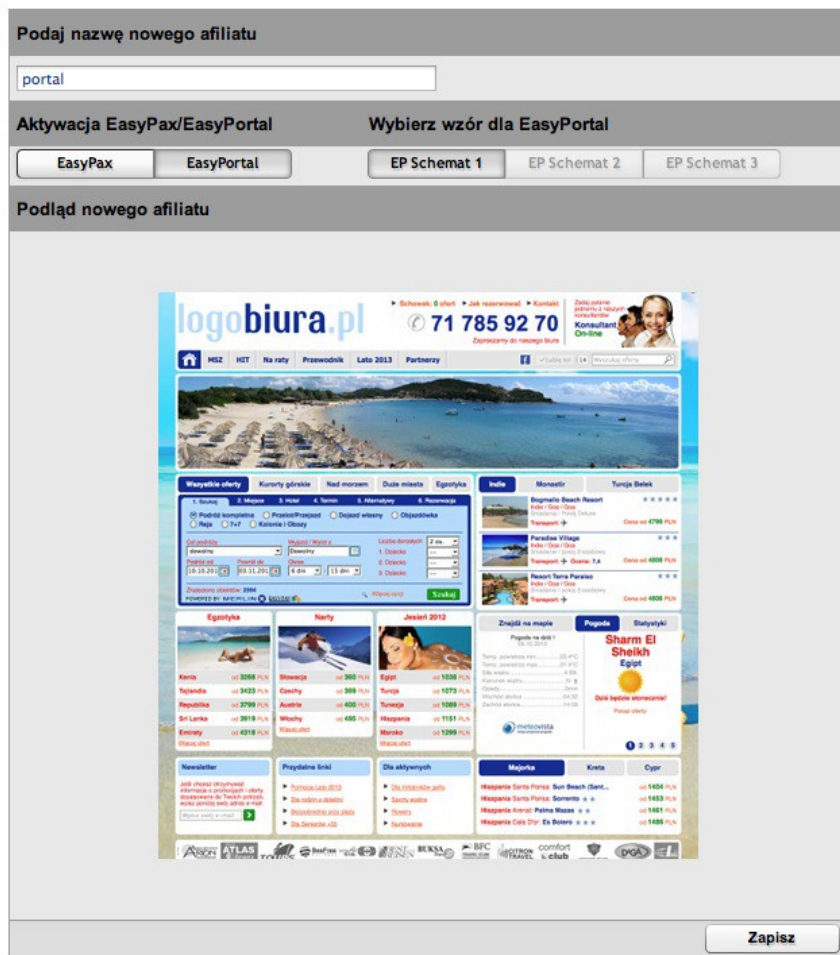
Podaj nazwę nowego afiliatu

portal

Aktywacja EasyPax/EasyPortal

EasyPax | EasyPortal

Wybierz wzór dla EasyPortal

EP Schemat 1 | EP Schemat 2 | EP Schemat 3

Podląd nowego afiliatu

logobiura.pl

Schowek: 0 ofert | Jak rezerwować | Kontakt

71 785 92 70

Zapraszamy do naszego biura

Konsultant On-line

MSZ | HIT | Na raty | Przewodnik | Lato 2013 | Partnerzy

Wszystkie oferty | Kurorty górskie | Nad morzem | Duże miasta | Egzotyka

Indie | Monastir | Turcja Belek

Bogmallo Beach Resort

Paradise Village

Resort Terra Paraiso

Szukaj

Egzotyka | Narty | Jesień 2012

Kenia od 3268 PLN
Tajlandia od 3423 PLN
Republika od 3799 PLN
Sri Lanka od 3919 PLN
Emiraty od 4318 PLN

Słowacja od 360 PLN
Czechy od 369 PLN
Austria od 400 PLN
Włochy od 495 PLN

Egipt od 1038 PLN
Turcja od 1073 PLN
Tunezja od 1089 PLN
Hiszpania od 1151 PLN
Maroko od 1399 PLN

Znajdź na mapie | Pogoda | Statystyki

Sharm El Sheikh
Egipt

Dziś będzie słonecznie!

meteovista

1 2 3 4 5

Newsletter | Przydatne linki | Dla aktywnych

Majorka | Kreta | Cypr

Hiszpania Santa Ponsa: Sun Beach (Sant... od 1404 PLN
Hiszpania Santa Ponsa: Sorrento od 1453 PLN
Hiszpania Arenal: Palma Mazas od 1481 PLN
Hiszpania Cala D'or: Es Bolero od 1486 PLN

ATLAS | BFC | CITRON TRAVEL | comfort club

Zapisz